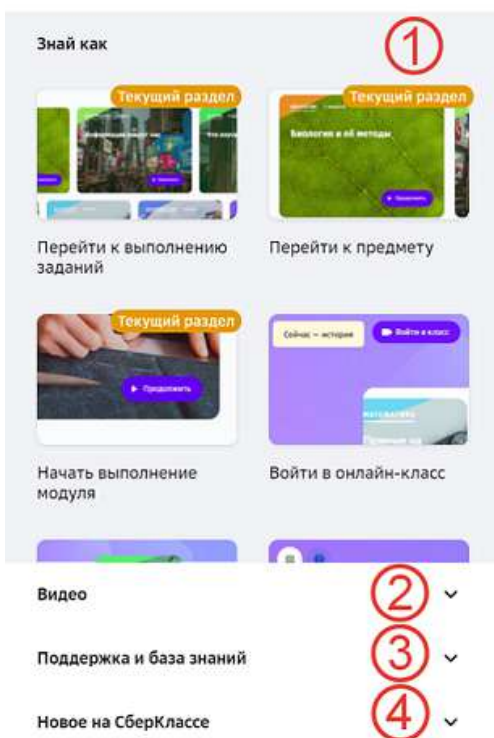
Знай как

①

Текущий раздел

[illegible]

Текущий раздел

Биология и её методы

Перейти к выполнению заданий

Перейти к предмету

Текущий раздел

Продолжить

Сейчас – история

Войти в класс

Начать выполнение модуля

Войти в онлайн-класс

Видео ②

Поддержка и база знаний ③

Новое на СберКлассе ④